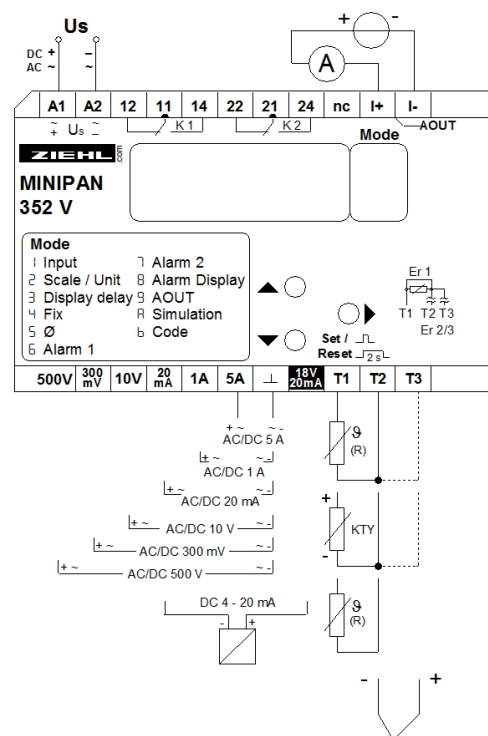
Us
DC +
AC ~
-
~
+
-
A
A1 A2 12 11 14 22 21 24 nc I+ I-
$\tilde{+}$ Us $\tilde{-}$
K 1
K 2
AOUT
Mode
ZIEHL
.com
MINIPAN
352 V

Mode
1 Input
2 Scale / Unit
3 Display delay
4 Fix
5 Ø
6 Alarm 1
7 Alarm 2
8 Alarm Display
9 AOUT
A Simulation
b Code

Er 1
T1 T2 T3
Er 2/3

Set /
Reset
2 s

500V 300 mV 10V 20 mA 1A 5A ⊥ 18V 20mA T1 T2 T3

+ ~ ~ -
AC/DC 5 A
± ~ ~ -
AC/DC 1 A
+ ~ ~ -
AC/DC 20 mA
+ ~ ~ -
AC/DC 10 V
+ ~ ~ -
AC/DC 300 mV
+ ~ ~ -
AC/DC 500 V
DC 4 - 20 mA
- +
ϑ
(R)
+
KTY
-
ϑ
(R)
- +